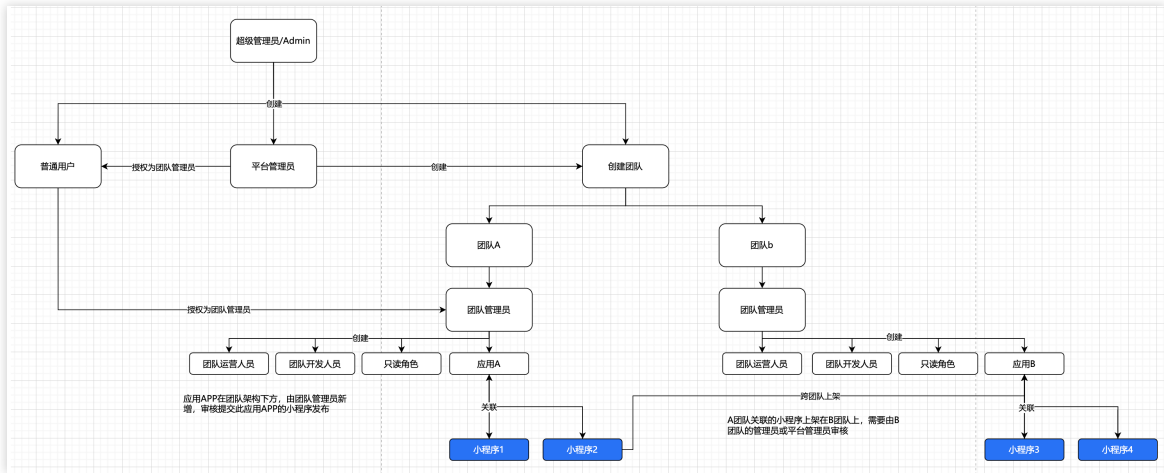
超级管理员/Admin

创建

普通用户

授权为团队管理员

平台管理员

创建

创建团队

团队A

团队b

授权为团队管理员

团队管理员

团队管理员

创建

创建

团队运营人员

团队开发人员

只读角色

应用A

团队运营人员

团队开发人员

只读角色

应用B

应用APP在团队架构下方，由团队管理员新增，审核提交此应用APP的小程序发布

跨团队上架

关联

A团队关联的小程序上架在B团队上，需要由B团队的管理员或平台管理员审核

关联

小程序1

小程序2

小程序3

小程序4